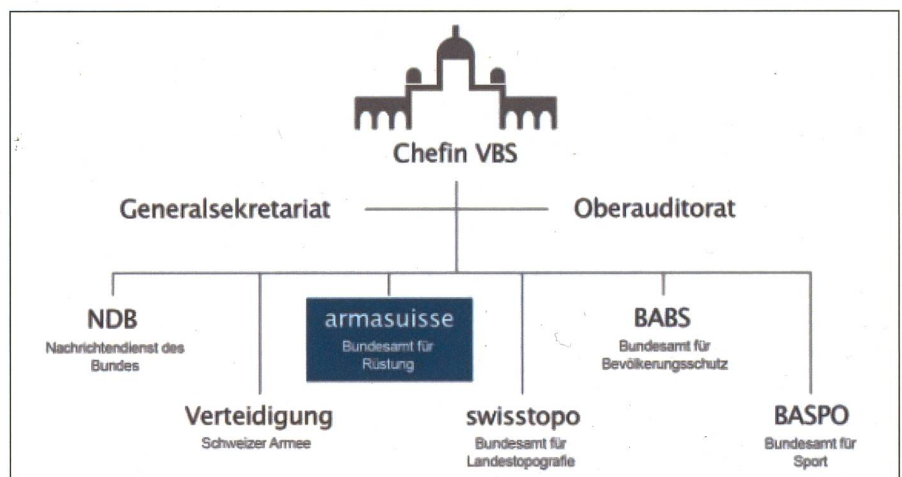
Chefin VBS

Generalsekretariat

Oberauditorat

NDB
Nachrichtendienst des Bundes

armasuisse
Bundesamt für Rüstung

BABS
Bundesamt für Bevölkerungsschutz

Verteidigung
Schweizer Armee

swisstopo
Bundesamt für Landestopografie

BASPO
Bundesamt für Sport